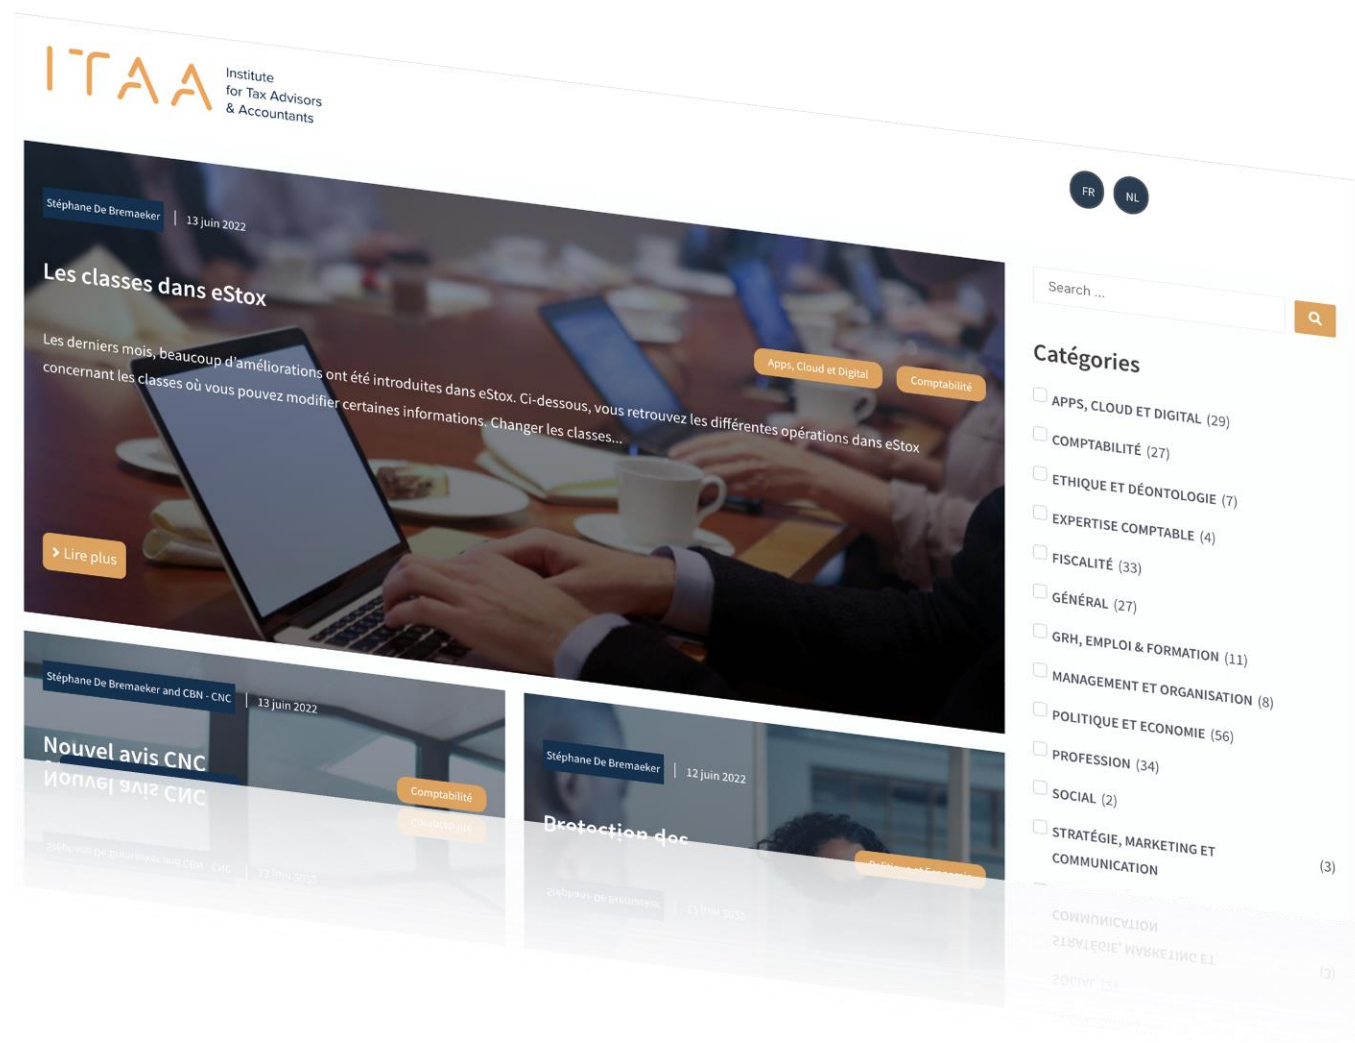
ITAA Institute for Tax Advisors & Accountants

FR NL

Stéphane De Bremaeker | 13 juin 2022

Les classes dans eStox

Les derniers mois, beaucoup d'améliorations ont été introduites dans eStox. Ci-dessous, vous retrouvez les différentes opérations dans eStox concernant les classes où vous pouvez modifier certaines informations. Changer les classes...

Apps, Cloud et Digital
Comptabilité

Lire plus

Stéphane De Bremaeker and CBN - CNC | 13 juin 2022

Nouvel avis CNC

Comptabilité

Stéphane De Bremaeker | 12 juin 2022

Protection des

Search ...

Catégories

APPS, CLOUD ET DIGITAL (29)
COMPTABILITÉ (27)
ETHIQUE ET DÉONTOLOGIE (7)
EXPERTISE COMPTABLE (4)
FISCALITÉ (33)
GÉNÉRAL (27)
GRH, EMPLOI & FORMATION (11)
MANAGEMENT ET ORGANISATION (8)
POLITIQUE ET ECONOMIE (56)
PROFESSION (34)
SOCIAL (2)
STRATÉGIE, MARKETING ET COMMUNICATION (3)